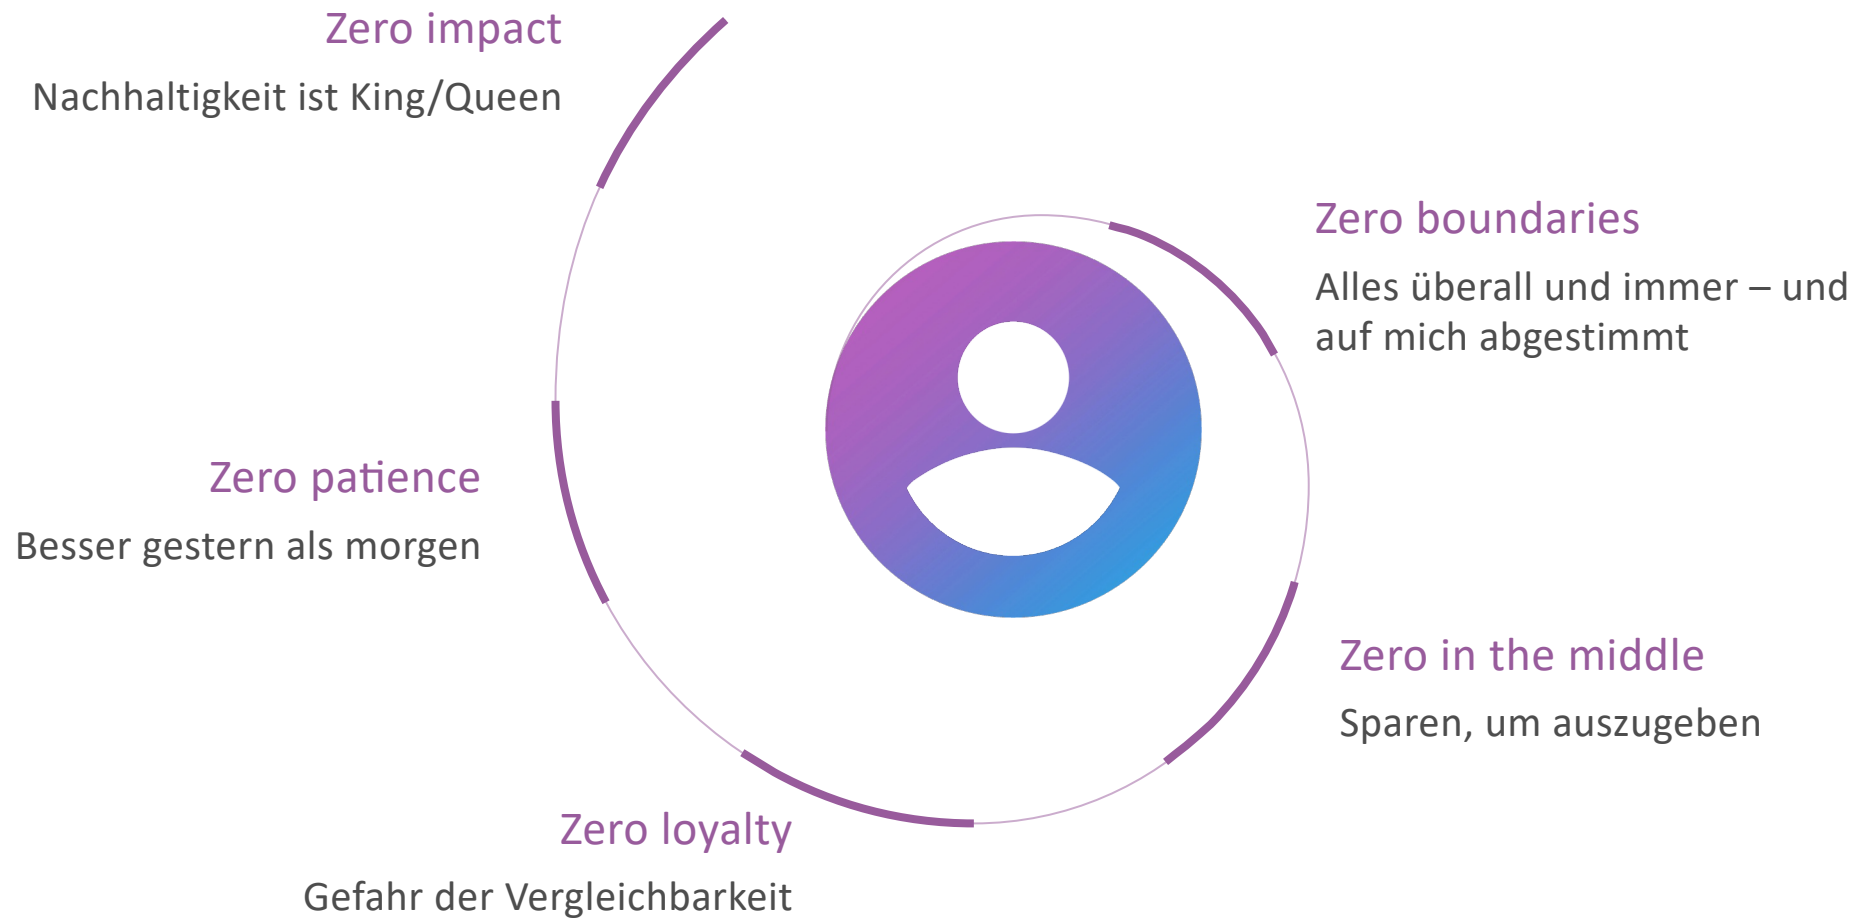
Zero impact
Nachhaltigkeit ist King/Queen

Zero boundaries
Alles überall und immer – und auf mich abgestimmt

Zero patience
Besser gestern als morgen

Zero in the middle
Sparen, um auszugeben

Zero loyalty
Gefahr der Vergleichbarkeit